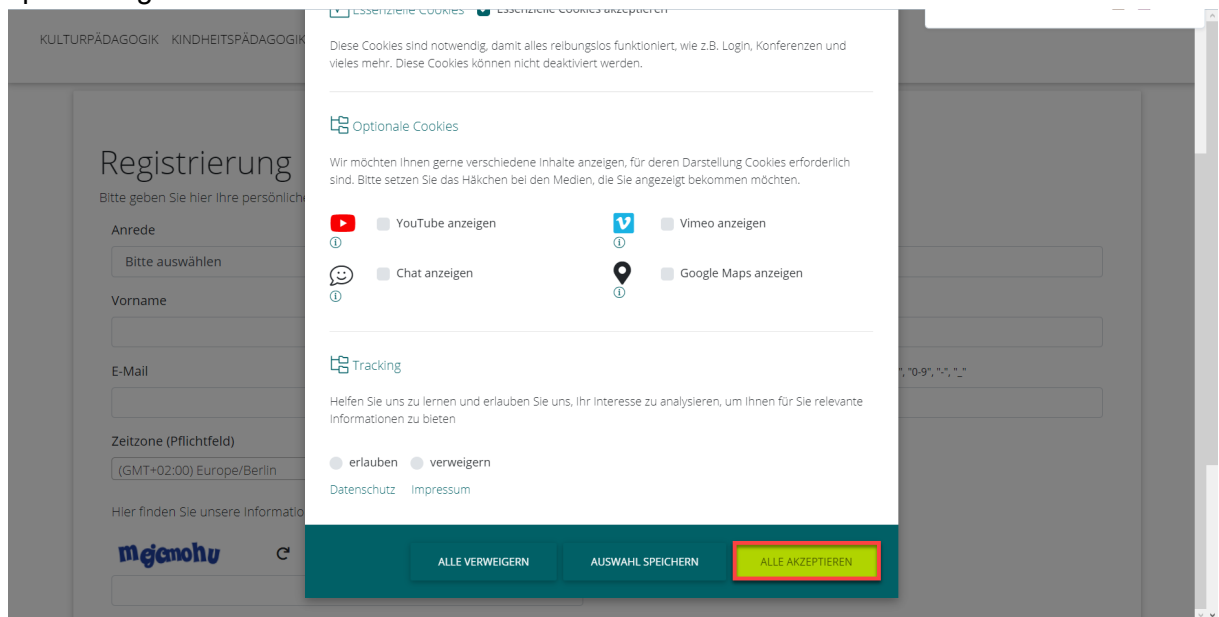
KULTURPÄDAGOGIK KINDHEITSPÄDAGOGIK

Registrierung
Bitte geben Sie hier Ihre persönlich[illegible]

Anrede
Bitte auswählen
Vorname
E-Mail
Zeitzone (Pflichtfeld)
(GMT+02:00) Europe/Berlin
Hier finden Sie unsere Informatio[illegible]
mejemohu

", "0-9", "-", "_"

Essenzielle Cookies Essenzielle Cookies akzeptieren

Diese Cookies sind notwendig, damit alles reibungslos funktioniert, wie z.B. Login, Konferenzen und vieles mehr. Diese Cookies können nicht deaktiviert werden.

Optionale Cookies

Wir möchten Ihnen gerne verschiedene Inhalte anzeigen, für deren Darstellung Cookies erforderlich sind. Bitte setzen Sie das Häkchen bei den Medien, die Sie angezeigt bekommen möchten.

YouTube anzeigen
Vimeo anzeigen
Chat anzeigen
Google Maps anzeigen

Tracking

Helfen Sie uns zu lernen und erlauben Sie uns, Ihr Interesse zu analysieren, um Ihnen für Sie relevante Informationen zu bieten

erlauben verweigern

Datenschutz Impressum

ALLE VERWEIGERN
AUSWAHL SPEICHERN
ALLE AKZEPTIEREN